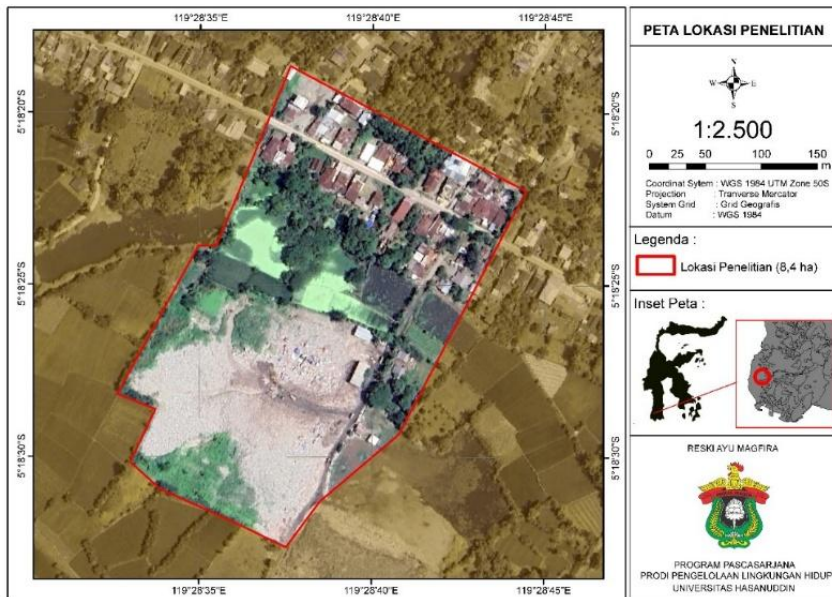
119°28'35"E 119°28'40"E 119°28'45"E

5°18'20"S

5°18'25"S

5°18'30"S

5°18'20"S

5°18'25"S

5°18'30"S

119°28'35"E 119°28'40"E 119°28'45"E

PETA LOKASI PENELITIAN

N
W E
S

1:2.500

0 25 50 100 150
m

Coordinat Sytem : WGS 1984 UTM Zone 50S
Projection : Tranverse Mercator
System Grid : Grid Geografis
Datum : WGS 1984

Legenda :

Lokasi Penelitian (8,4 ha)

Inset Peta :

RESKI AYU MAGFIRA

PROGRAM PASCASARJANA
PRODI PENGELOLAAN LINGKUNGAN HIDUP
UNIVERSITAS HASANUDDIN